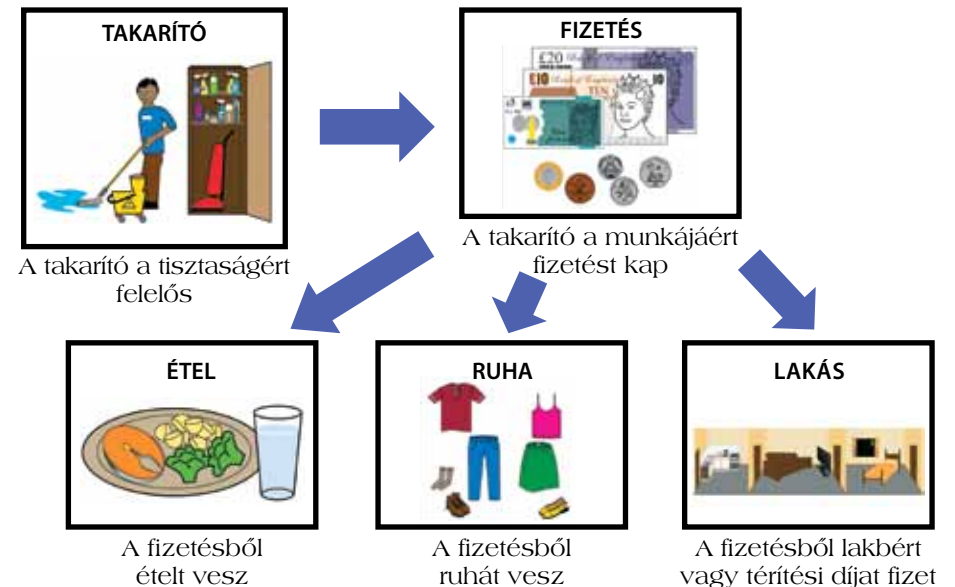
TAKARÍTÓ

A takarító a tisztaságért felelős

FIZETÉS

£20

£10

A takarító a munkájáért fizetést kap

ÉTEL

A fizetésből ételt vesz

RUHA

A fizetésből ruhát vesz

LAKÁS

A fizetésből lakbért vagy térítési díjat fizet